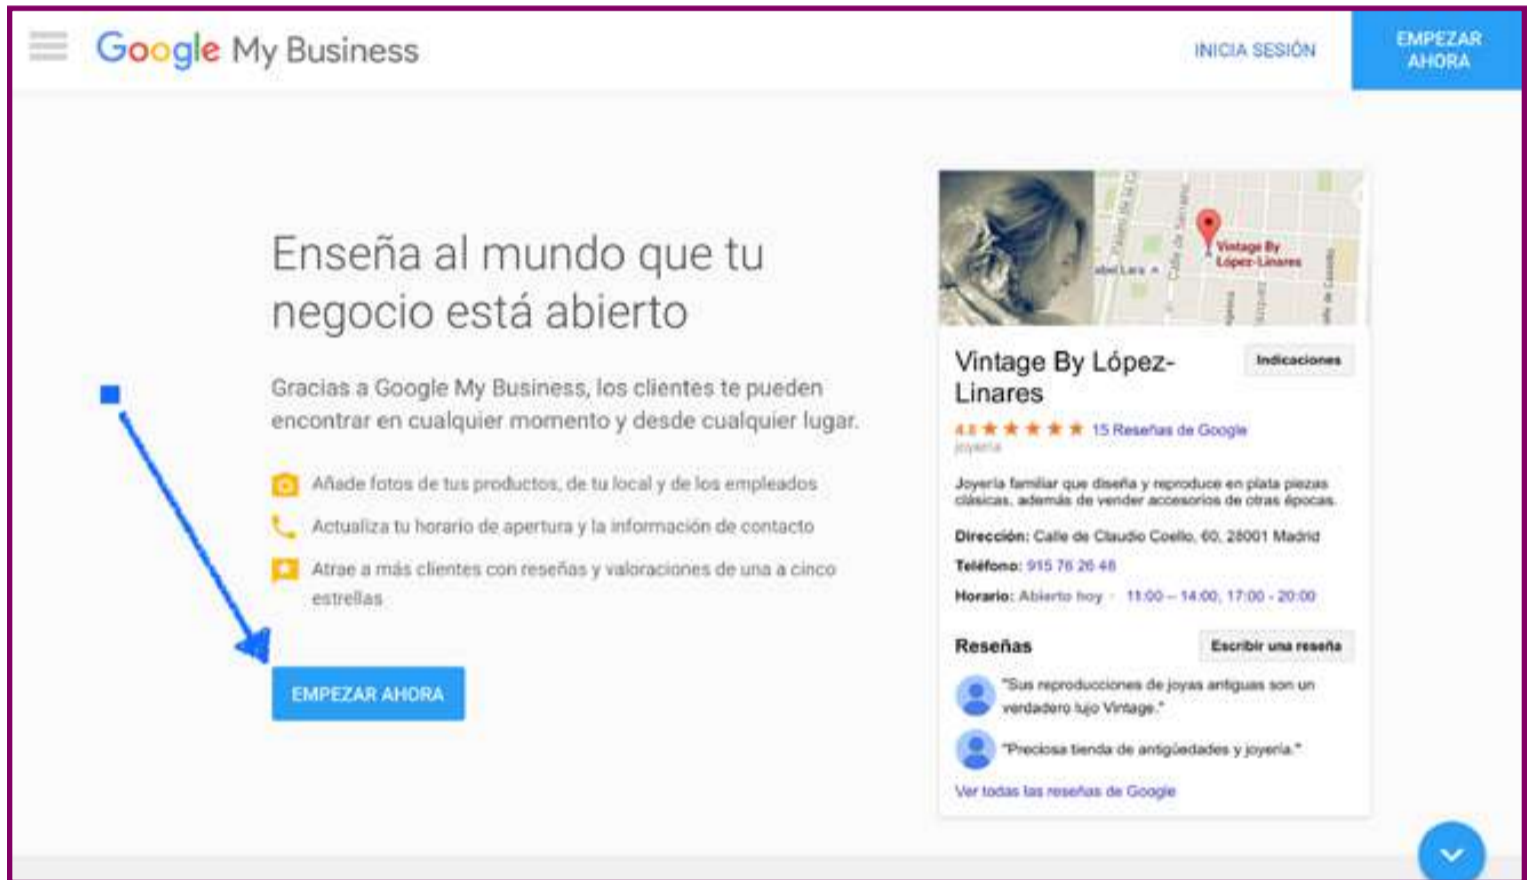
Google My Business

INICIA SESIÓN

EMPEZAR AHORA

Enseña al mundo que tu negocio está abierto

Gracias a Google My Business, los clientes te pueden encontrar en cualquier momento y desde cualquier lugar.

Añade fotos de tus productos, de tu local y de los empleados

Actualiza tu horario de apertura y la información de contacto

Atrae a más clientes con reseñas y valoraciones de una a cinco estrellas

EMPEZAR AHORA

Vintage By López-Linares

Vintage By López-Linares

Indicaciones

4.8 ★★★★★ 15 Reseñas de Google

Joyería

Joyería familiar que diseña y reproduce en plata piezas clásicas, además de vender accesorios de otras épocas.

Dirección: Calle de Claudio Coello, 60, 28001 Madrid

Teléfono: 915 76 26 48

Horario: Abierto hoy · 11:00 – 14:00, 17:00 - 20:00

Reseñas

Escribir una reseña

"Sus reproducciones de joyas antiguas son un verdadero lujo Vintage."

"Preciosa tienda de antigüedades y joyería."

Ver todas las reseñas de Google